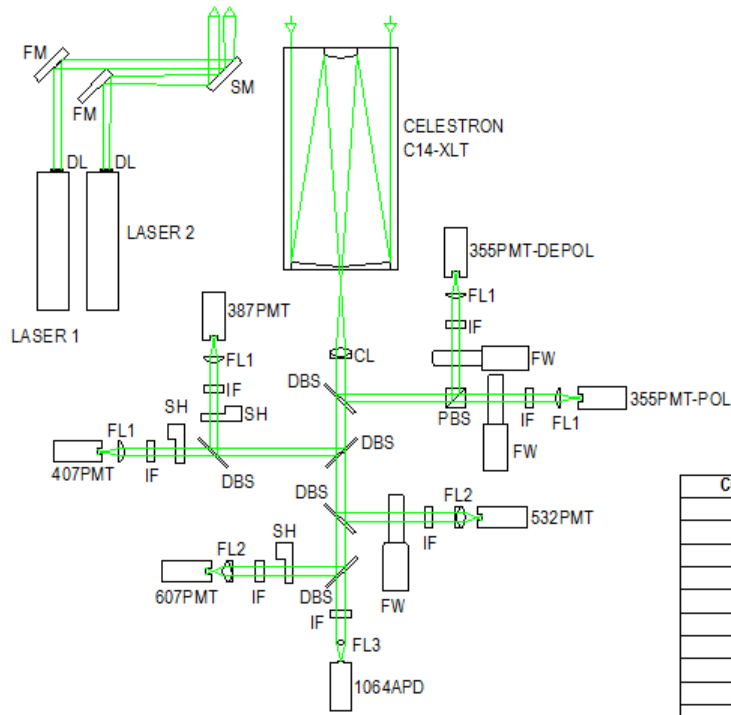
FM
FM
SM
DL
DL
LASER 2
LASER 1
CELESTRON C14-XLT
355PMT-DEPOL
FL1
IF
FW
387PMT
FL1
IF
SH
CL
DBS
PBS
IF
FL1
355PMT-POL
FW
SH
FL1
407PMT
IF
DBS
DBS
DBS
FL2
532PMT
IF
FL2
SH
607PMT
IF
DBS
FW
IF
FL3
1064APD
C